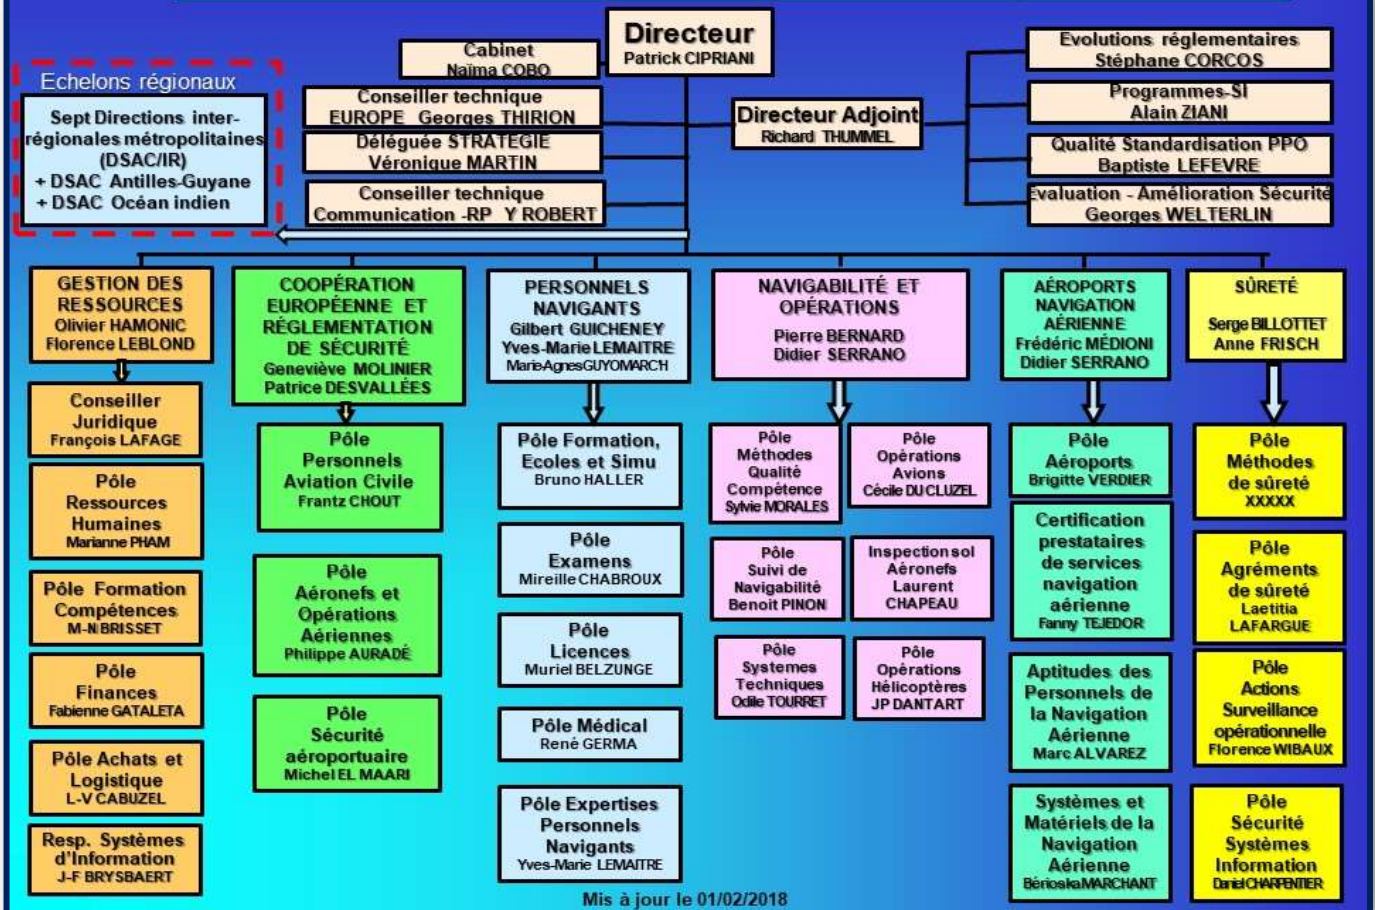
Directeur
Patrick CIPRIANI

Cabinet
Naïma COBO

Conseiller technique
EUROPE Georges THIRION

Déléguée STRATEGIE
Véronique MARTIN

Conseiller technique
Communication -RP Y ROBERT

Directeur Adjoint
Richard THUMMEL

Evolutions réglementaires
Stéphane CORCOS

Programmes-SI
Alain ZIANI

Qualité Standardisation PPO
Baptiste LEFEVRE

Evaluation - Amélioration Sécurité
Georges WELTERLIN

Echelons régionaux

Sept Directions inter-régionales métropolitaines (DSAC/IR)
+ DSAC Antilles-Guyane
+ DSAC Océan indien

GESTION DES RESSOURCES
Olivier HAMONIC
Florence LEBLOND

Conseiller Juridique
François LAFAGE

Pôle Ressources Humaines
Marianne PHAM

Pôle Formation Compétences
M-N BRISSET

Pôle Finances
Fabienne GATALETA

Pôle Achats et Logistique
L-V CABUZEL

Resp. Systèmes d'Information
J-F BRYSBAERT

COOPÉRATION EUROPÉENNE ET RÉGLEMENTATION DE SÉCURITÉ
Geneviève MOLINIER
Patrice DESVALLÉES

Pôle Personnels Aviation Civile
Frantz CHOUT

Pôle Aéronefs et Opérations Aériennes
Philippe AURADÉ

Pôle Sécurité aéroportuaire
Michel EL MAARI

PERSONNELS NAVIGANTS
Gilbert GUICHENEY
Yves-Marie LEMAITRE
Marie-Agnes GUYOMARCH

Pôle Formation, Ecoles et Simu
Bruno HALLER

Pôle Examens
Mireille CHABROUX

Pôle Licences
Muriel BELZUNGE

Pôle Médical
René GERMA

Pôle Expertises Personnels Navigants
Yves-Marie LEMAITRE

NAVIGABILITÉ ET OPÉRATIONS
Pierre BERNARD
Didier SERRANO

Pôle Méthodes Qualité Compétence
Sylvie MORALES

Pôle Opérations Avions
Cécile DU CLUZEL

Pôle Suivi de Navigabilité
Benoit PINON

Inspection sol Aéronefs
Laurent CHAPEAU

Pôle Systemes Techniques
Odile TOURRET

Pôle Opérations Hélicoptères
JP DANTART

AÉROPORTS NAVIGATION AÉRIENNE
Frédéric MÉDIONI
Didier SERRANO

Pôle Aéroports
Brigitte VERDIER

Certification prestataires de services navigation aérienne
Fanny TEJEDOR

Aptitudes des Personnels de la Navigation Aérienne
Marc ALVAREZ

Systèmes et Matériels de la Navigation Aérienne
Bérioska MARCHANT

SÛRETÉ
Serge BILLOTTET
Anne FRISCH

Pôle Méthodes de sûreté
XXXXX

Pôle Agréments de sûreté
Laetitia LAFARGUE

Pôle Actions Surveillance opérationnelle
Florence WIBAUX

Pôle Sécurité Systèmes Information
Daniel CHARPENTIER

Mis à jour le 01/02/2018